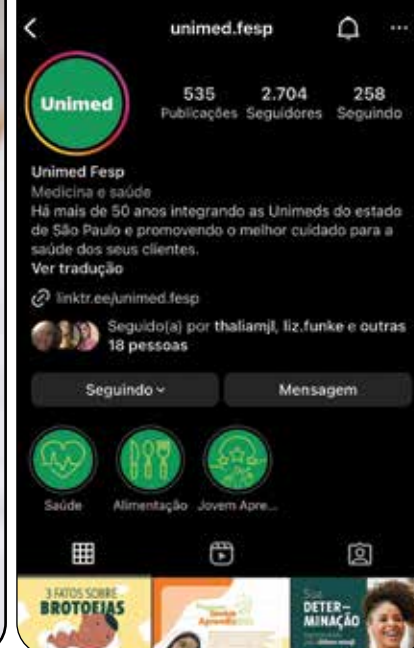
unimed.fesp

Unimed

535 Publicações
2.704 Seguidores
258 Seguindo

Unimed Fesp
Medicina e saúde
Há mais de 50 anos integrando as Unimeds do estado de São Paulo e promovendo o melhor cuidado para a saúde dos seus clientes.
Ver tradução

linktr.ee/unimed.fesp

Seguido(a) por thaliamjl, liz.funke e outras 18 pessoas

Seguindo
Mensagem

Saúde
Alimentação
Jovem Apre...

3 FATOS SOBRE BROTOEJAS

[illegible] Aprendiz

Sua DETER-MINAÇÃO